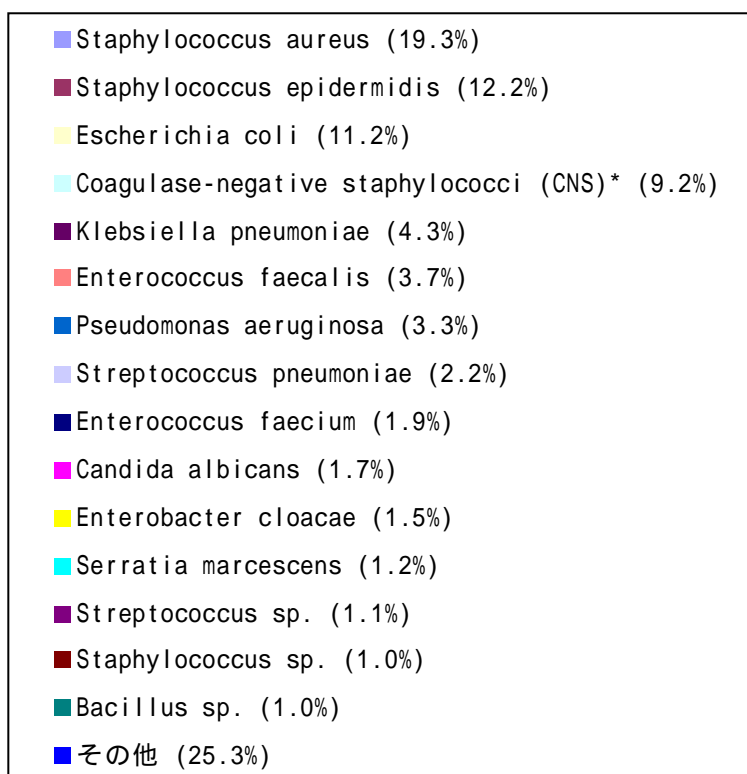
Staphylococcus aureus (19.3%)
Staphylococcus epidermidis (12.2%)
Escherichia coli (11.2%)
Coagulase-negative staphylococci (CNS)* (9.2%)
Klebsiella pneumoniae (4.3%)
Enterococcus faecalis (3.7%)
Pseudomonas aeruginosa (3.3%)
Streptococcus pneumoniae (2.2%)
Enterococcus faecium (1.9%)
Candida albicans (1.7%)
Enterobacter cloacae (1.5%)
Serratia marcescens (1.2%)
Streptococcus sp. (1.1%)
Staphylococcus sp. (1.0%)
Bacillus sp. (1.0%)
その他 (25.3%)